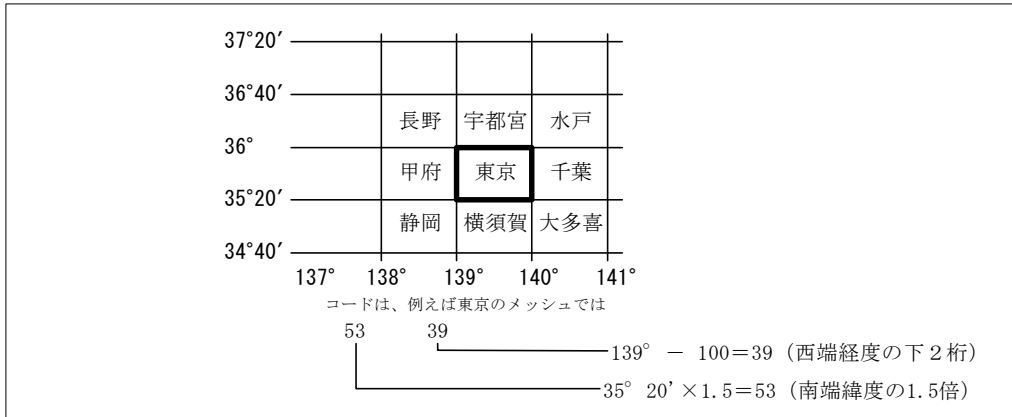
37°20′

36°40′

36°

35°20′

34°40′

| 長野 | 宇都宮 | 水戸 |
|---|---|---|
| 甲府 | 東京 | 千葉 |
| 静岡 | 横須賀 | 大多喜 |

137° 138° 139° 140° 141°

コードは、例えば東京のメッシュでは

53 39

139° － 100＝39（西端経度の下２桁）

35° 20'×1.5＝53（南端緯度の1.5倍）